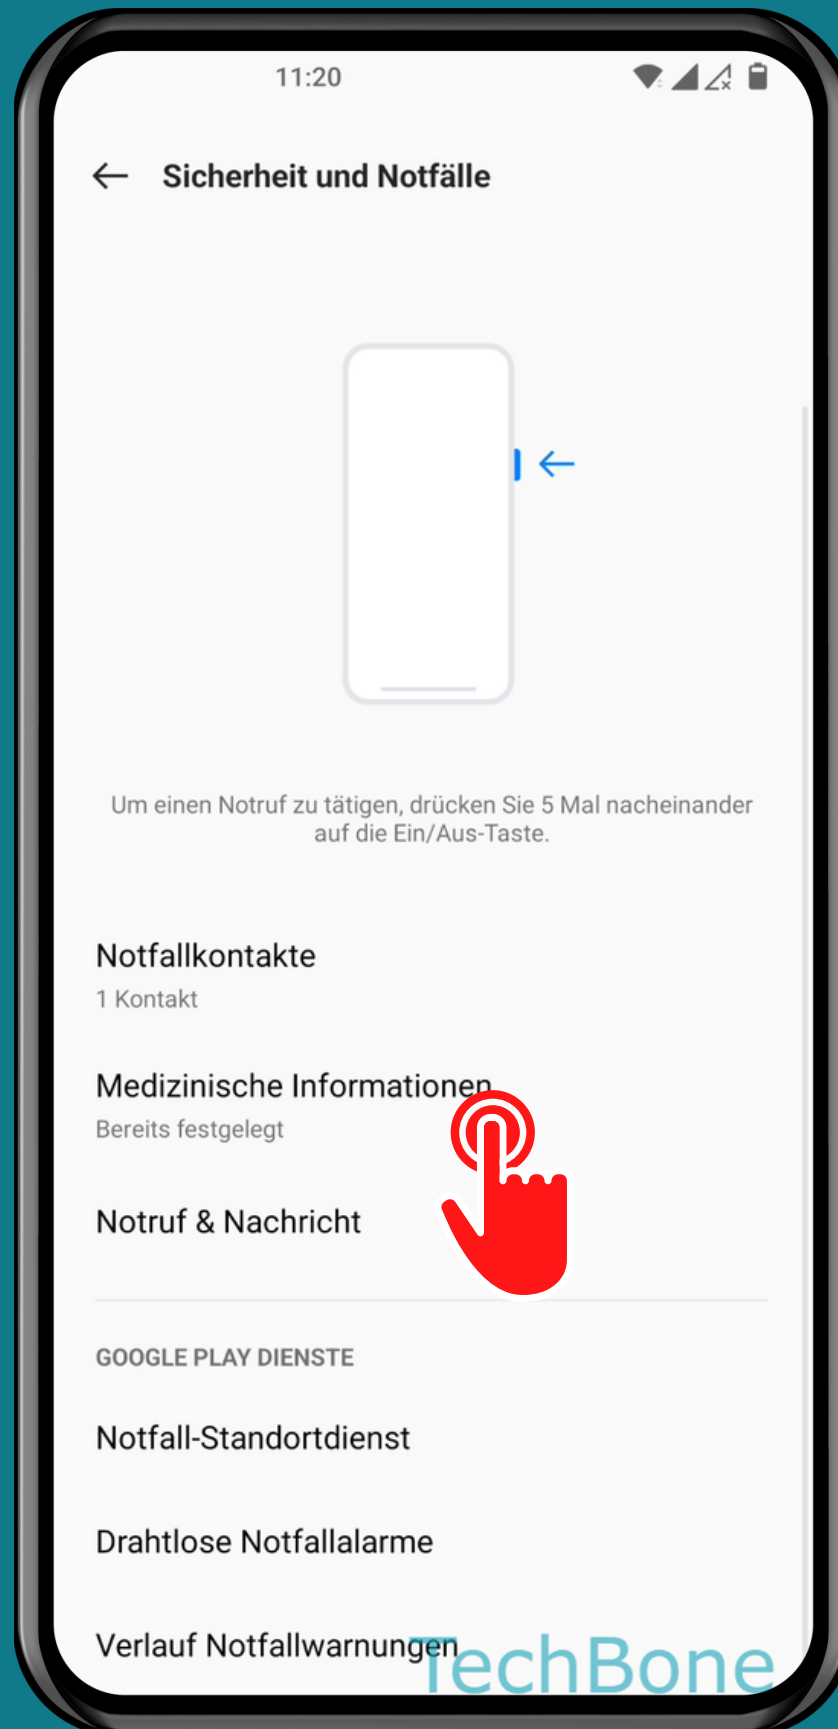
11:20

Sicherheit und Notfälle

Um einen Notruf zu tätigen, drücken Sie 5 Mal nacheinander auf die Ein/Aus-Taste.

Notfallkontakte
1 Kontakt

Medizinische Informationen
Bereits festgelegt

Notruf & Nachricht

GOOGLE PLAY DIENSTE

Notfall-Standortdienst

Drahtlose Notfallalarme

Verlauf Notfallwarnungen

TechBone